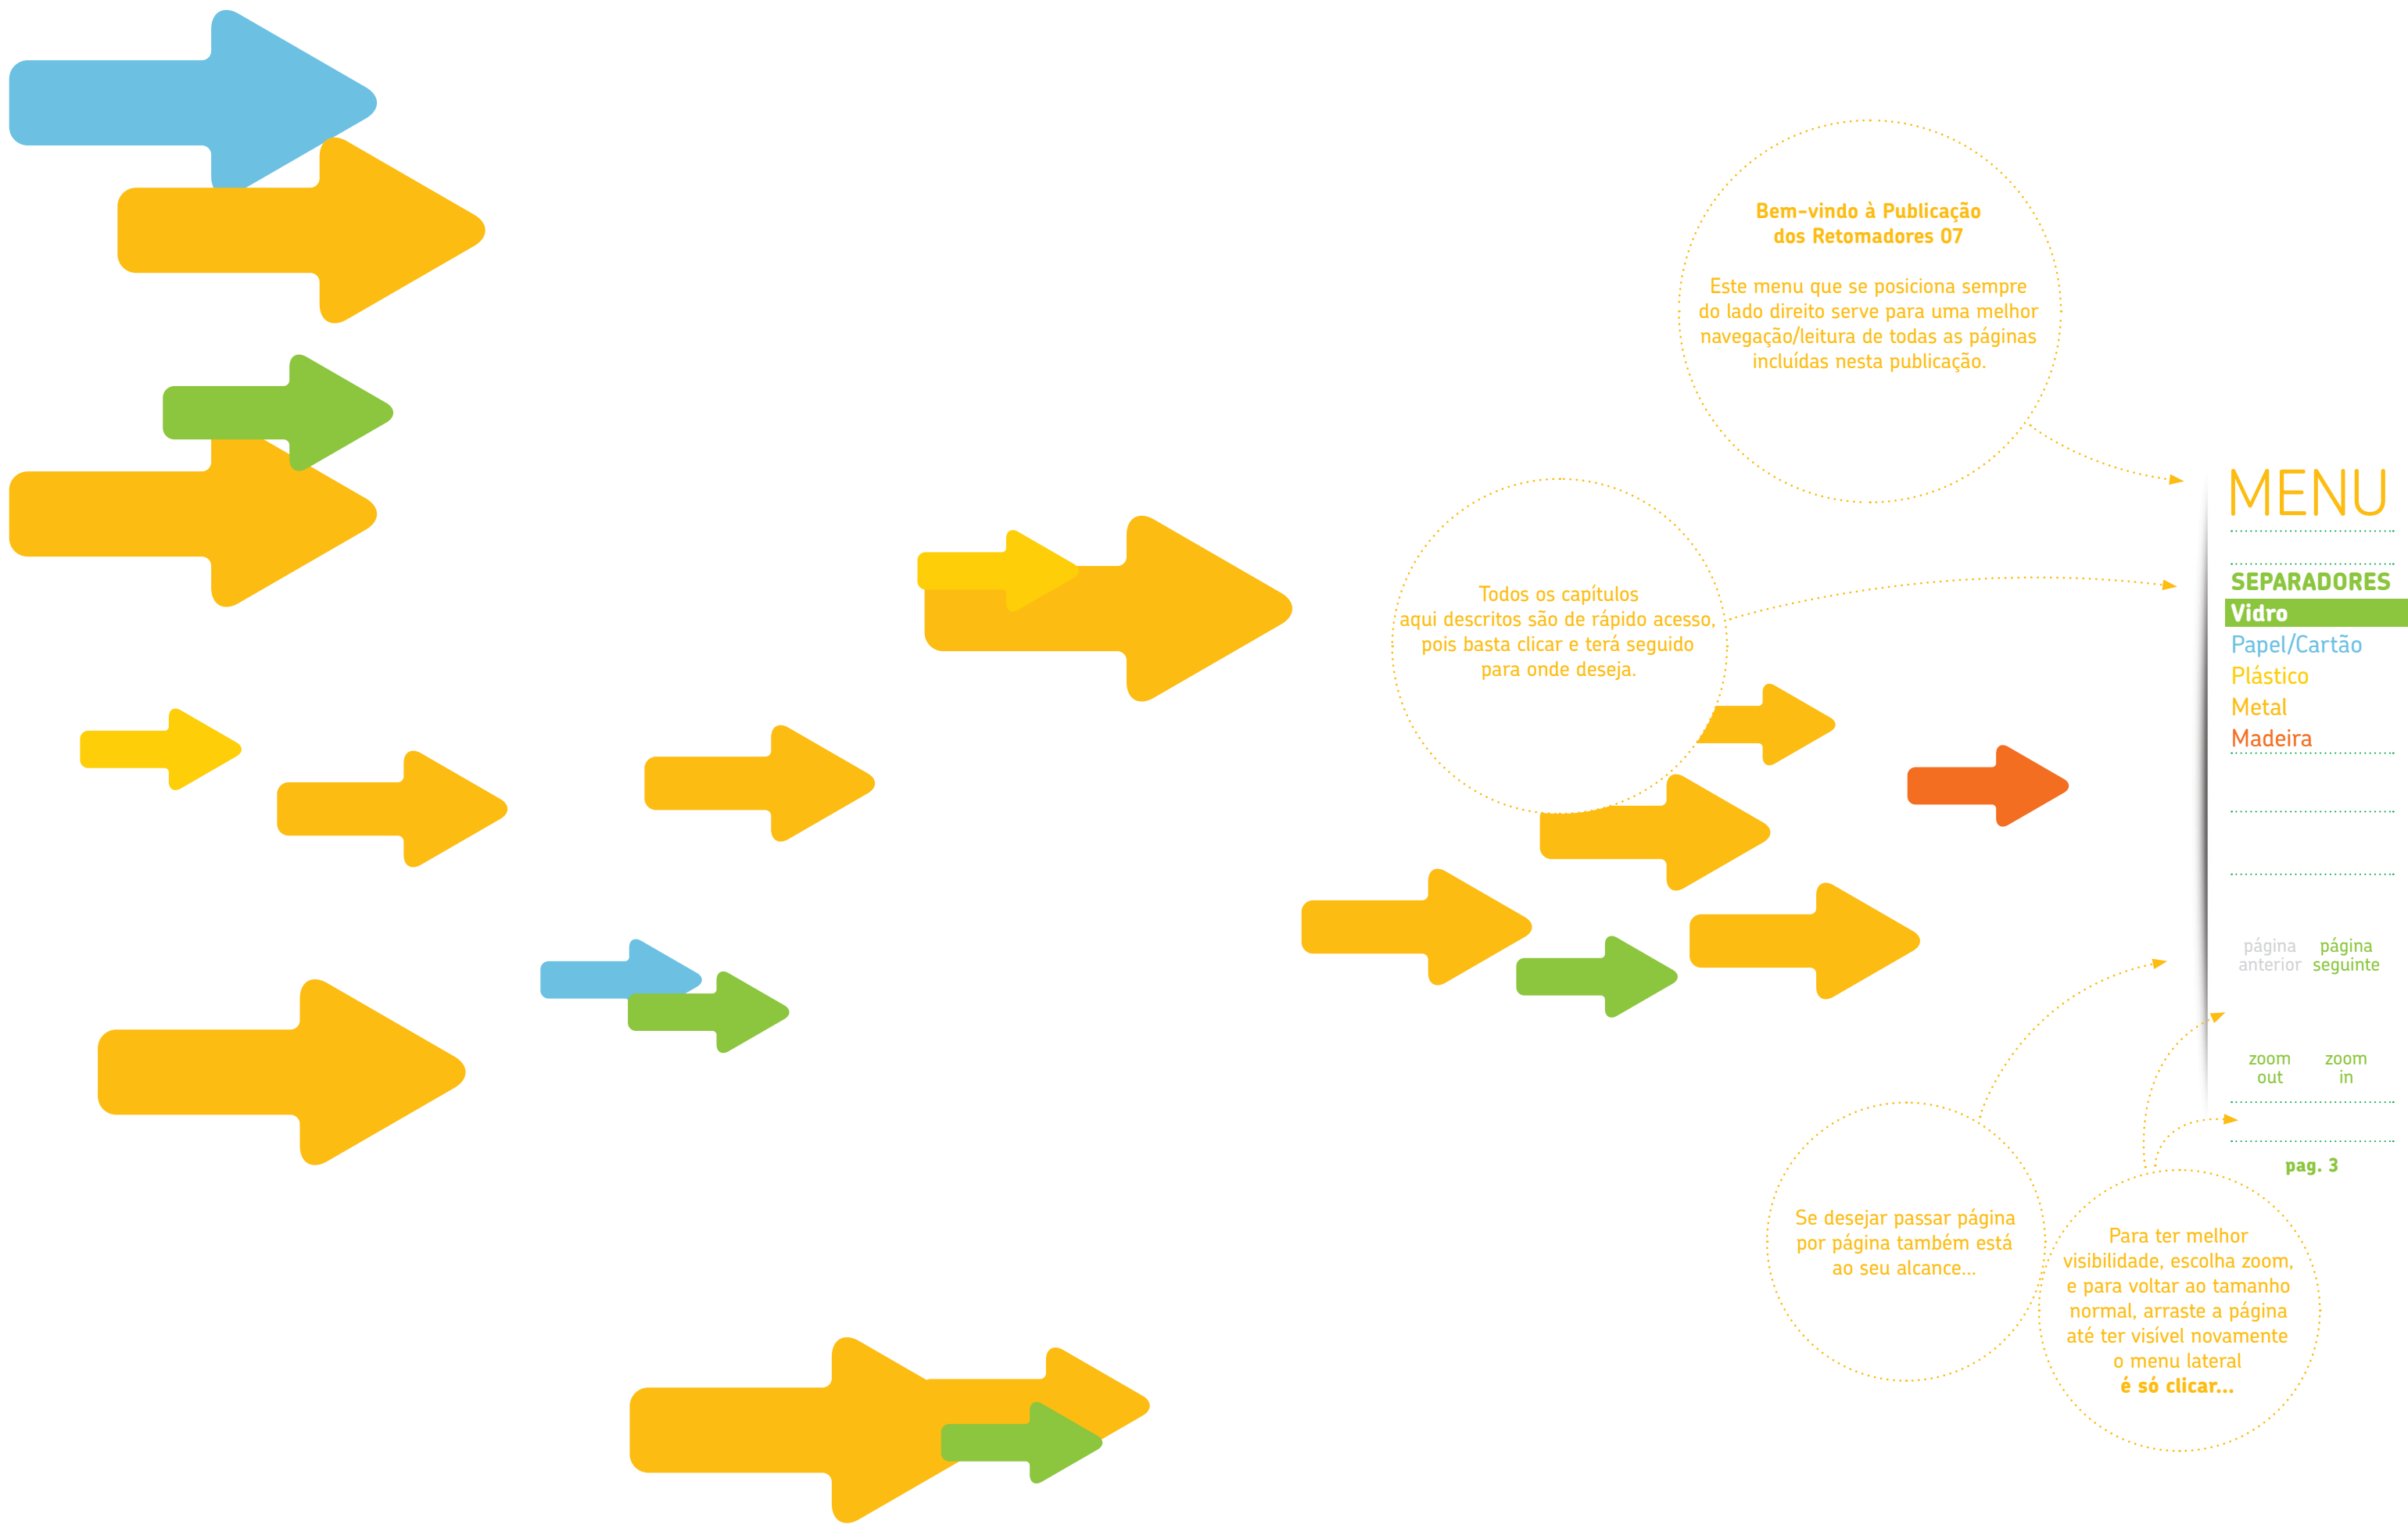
Bem-vindo à Publicação dos Retomadores 07

Este menu que se posiciona sempre do lado direito serve para uma melhor navegação/leitura de todas as páginas incluídas nesta publicação.

Todos os capítulos aqui descritos são de rápido acesso, pois basta clicar e terá seguido para onde deseja.

MENU

SEPARADORES
Vidro
Papel/Cartão
Plástico
Metal
Madeira

página anterior
página seguinte

zoom out
zoom in

pag. 3

Se desejar passar página por página também está ao seu alcance...

Para ter melhor visibilidade, escolha zoom, e para voltar ao tamanho normal, arraste a página até ter visível novamente o menu lateral
é só clicar...